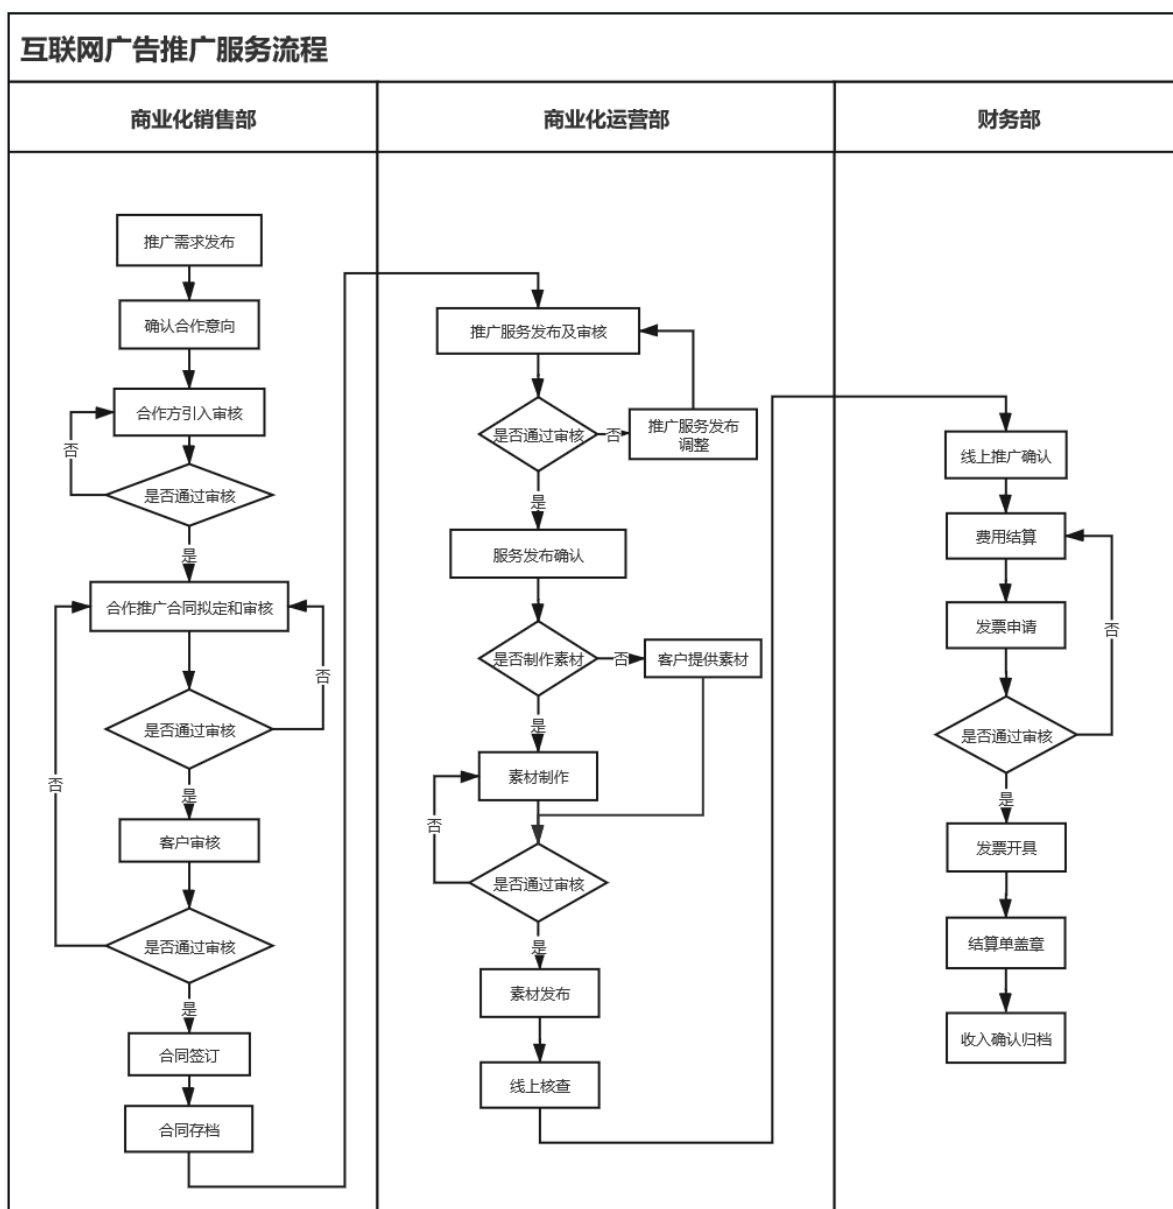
互联网广告推广服务流程

商业化销售部

推广需求发布
确认合作意向
合作方引入审核
否
是否通过审核
是
合作推广合同拟定和审核
否
是否通过审核
否
是
客户审核
是否通过审核
是
合同签订
合同存档

商业化运营部

推广服务发布及审核
是否通过审核
否
推广服务发布调整
是
服务发布确认
是否制作素材
否
客户提供素材
是
素材制作
否
是否通过审核
是
素材发布
线上核查

财务部

线上推广确认
费用结算
发票申请
否
是否通过审核
是
发票开具
结算单盖章
收入确认归档